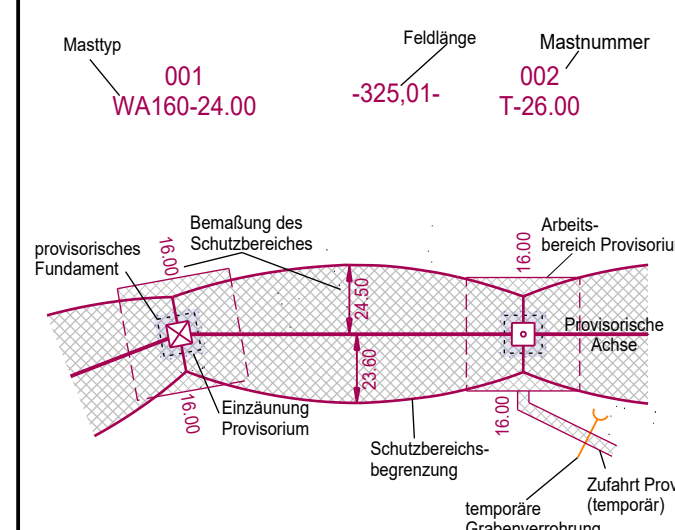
Masttyp

001
WA160-24.00

Feldlänge

-325,01-

Mastnummer

002
T-26.00

Bemaßung des Schutzbereiches

provisorisches Fundament

16.00

Arbeitsbereich Provisoriu

16.00

24.50

23.60

Provisorische Achse

16.00

Einzäunung Provisorium

16.00

Schutzbereichsbegrenzung

Zufahrt Prov (temporär)

temporäre Grabenverrohrung